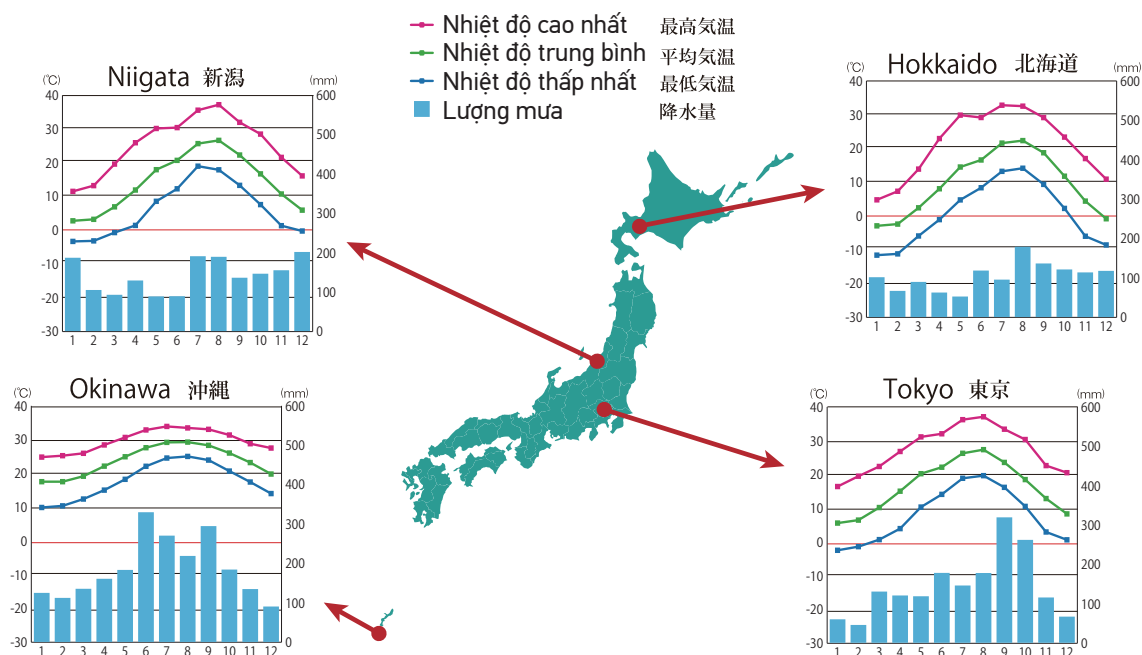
Nhiệt độ cao nhất 最高気温
Nhiệt độ trung bình 平均気温
Nhiệt độ thấp nhất 最低気温
Lượng mưa 降水量

Niigata 新潟
(℃) (mm)
40 600
30 500
20 400
10 300
0 200
-10 100
-20 0
-30
1 2 3 4 5 6 7 8 9 10 11 12

Hokkaido 北海道
(℃) (mm)
40 600
30 500
20 400
10 300
0 200
-10 100
-20 0
-30
1 2 3 4 5 6 7 8 9 10 11 12

Okinawa 沖縄
(℃) (mm)
40 600
30 500
20 400
10 300
0 200
-10 100
-20 0
-30
1 2 3 4 5 6 7 8 9 10 11 12

Tokyo 東京
(℃) (mm)
40 600
30 500
20 400
10 300
0 200
-10 100
-20 0
-30
1 2 3 4 5 6 7 8 9 10 11 12